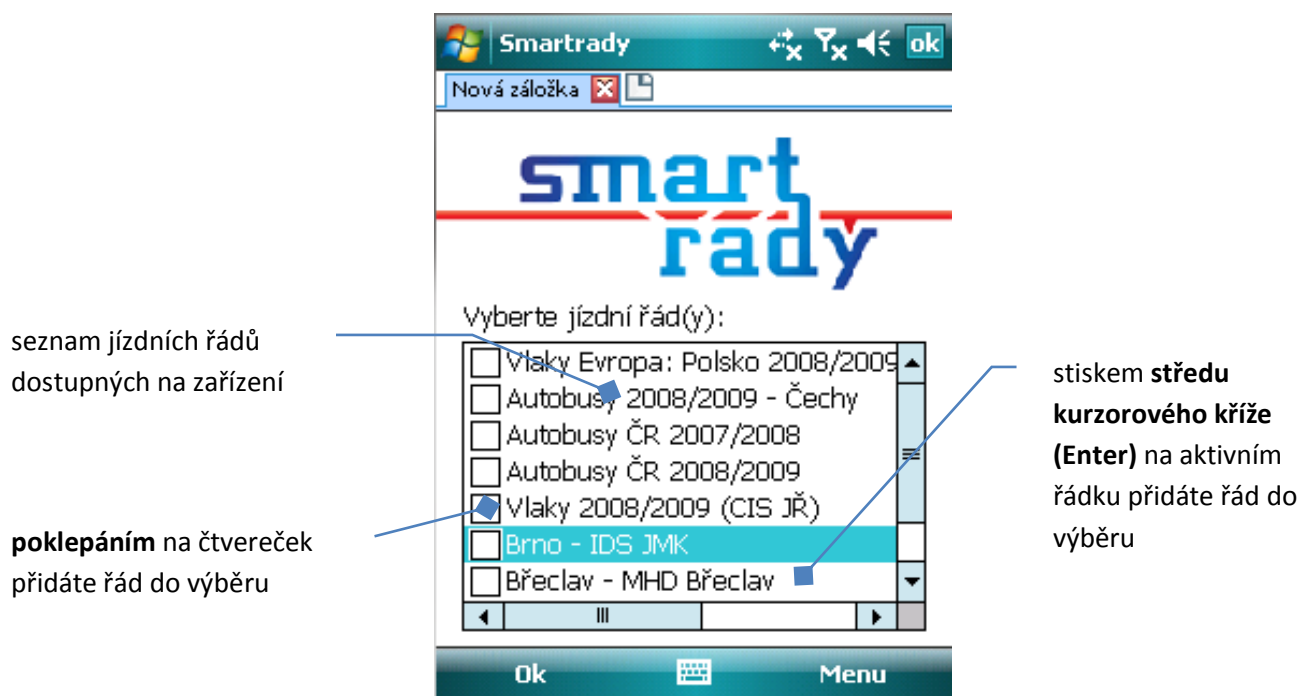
Smartrady ok

Nová záložka

smart řady

Vyberte jízdní řád(y):

seznam jízdních řádů dostupných na zařízení

Vlaky Evropa: Polsko 2008/2009
Autobusy 2008/2009 - Čechy
Autobusy ČR 2007/2008
Autobusy ČR 2008/2009
Vlaky 2008/2009 (CIS JŘ)
Brno - IDS JMK
Břeclav - MHD Břeclav

stiskem **středu kurzorového kříže (Enter)** na aktivním řádku přidáte řád do výběru

**poklepáním** na čtvereček přidáte řád do výběru

Ok Menu